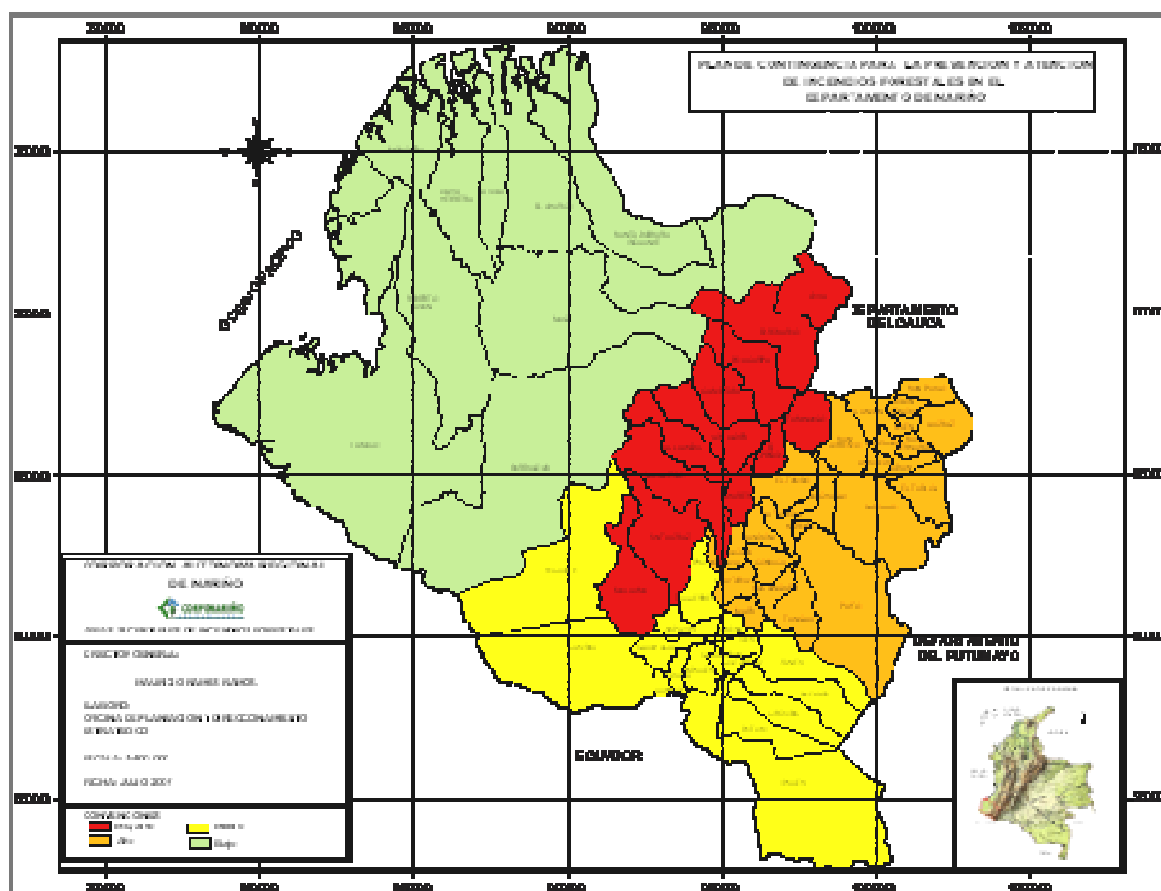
PLAN DE CONTINGENCIA PARA LA PREVENCION Y ATENCION DE INCENDIOS FORESTALES EN EL DEPARTAMENTO DE NARIÑO

OCEANO PACIFICO

DEPARTAMENTO DEL CAUCA

DEPARTAMENTO DEL PUTUMAYO

ECUADOR

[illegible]
DE NARIÑO
CORPONARIÑO

DIRECTOR GENERAL:
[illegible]

ELABORO:
OFICINA DE PLANEACION Y DIRECCIONAMIENTO
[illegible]

FECHA: JULIO 2001

CONVENCIONES
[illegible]
Alto
Medio
Bajo